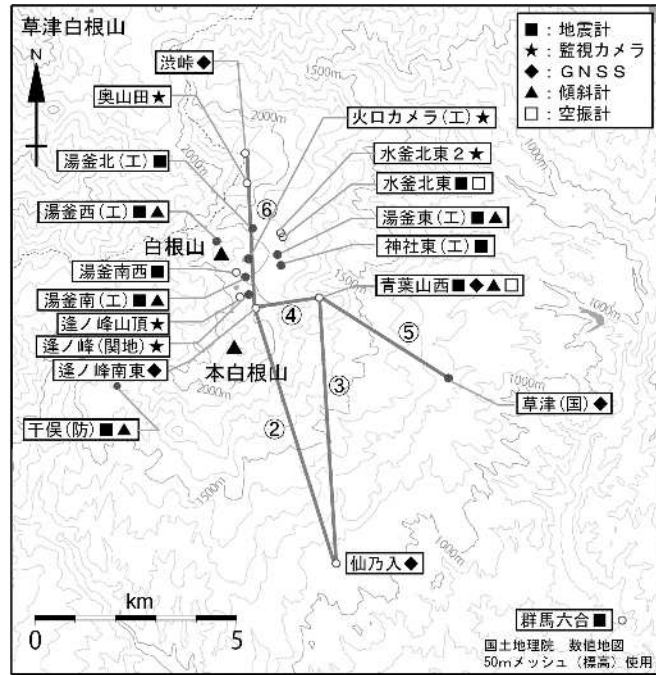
草津白根山

N

■：地震計
★：監視カメラ
◆：GNSS
▲：傾斜計
□：空振計

渋峠◆
奥山田★
火口カメラ(工)★
湯釜北(工)■
水釜北東２★
水釜北東■□
湯釜西(工)■▲
湯釜東(工)■▲
神社東(工)■
白根山
湯釜南西■
青葉山西■◆▲□
湯釜南(工)■▲
逢ノ峰山頂★
逢ノ峰(関地)★
逢ノ峰南東◆
本白根山
草津(国)◆
干俣(防)■▲
仙乃入◆
群馬六合■

⑥
④
⑤
③
②

1500m
2000m
1000m

km
0
5

国土地理院　数値地図
50mメッシュ（標高）使用